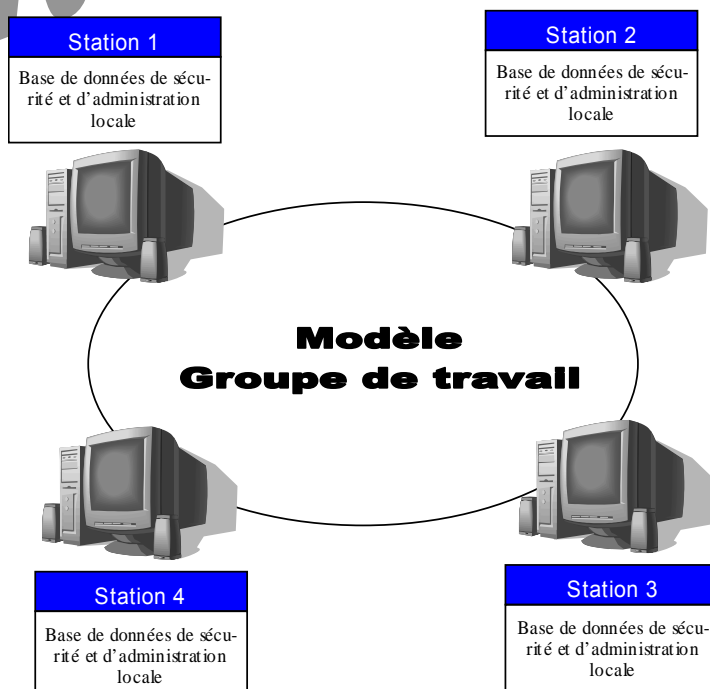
Station 1

Base de données de sécurité et d'administration locale

Station 2

Base de données de sécurité et d'administration locale

Modèle
Groupe de travail

Station 4

Base de données de sécurité et d'administration locale

Station 3

Base de données de sécurité et d'administration locale